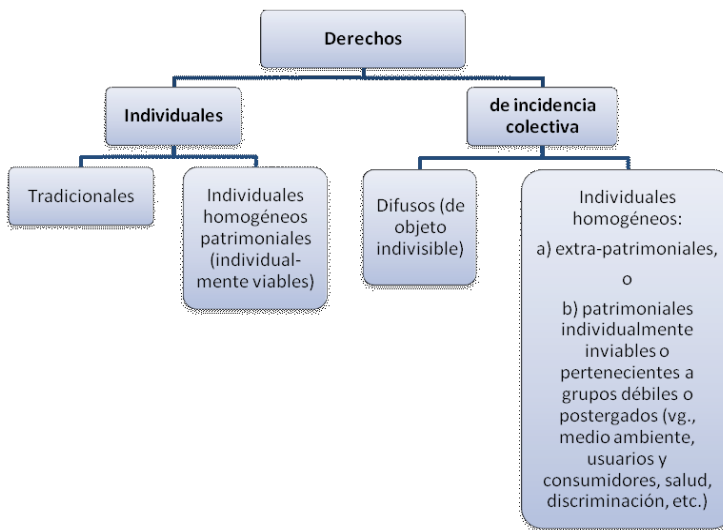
Derechos

Individuales

de incidencia colectiva

Tradicionales

Individuales homogéneos patrimoniales (individualmente viables)

Difusos (de objeto indivisible)

Individuales homogéneos:

a) extra-patrimoniales,

o

b) patrimoniales individualmente inviables o pertenecientes a grupos débiles o postergados (vg., medio ambiente, usuarios y consumidores, salud, discriminación, etc.)